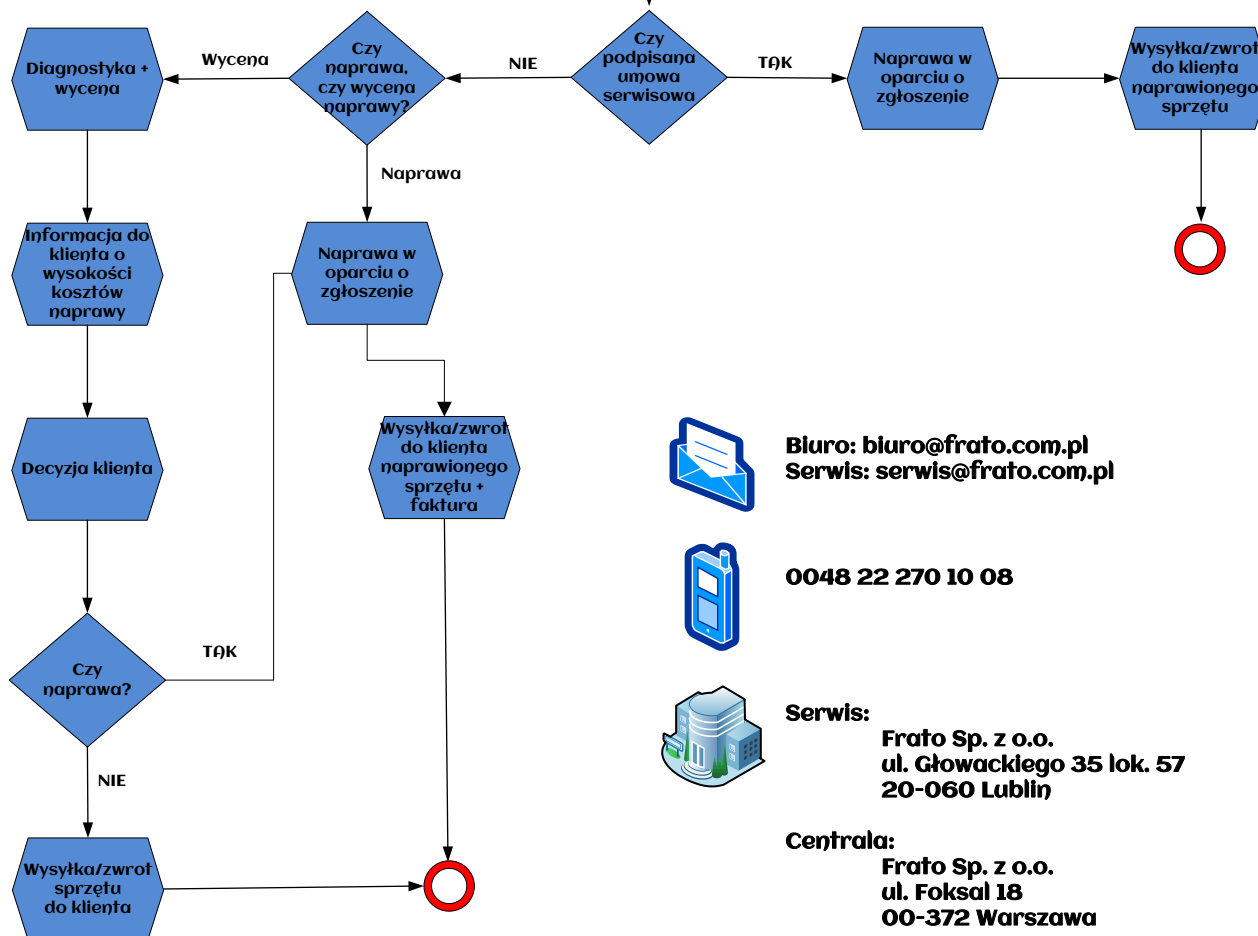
Diagnostyka + wycena

Wycena

Czy naprawa, czy wycena naprawy?

NIE

Czy podpisana umowa serwisowa

TAK

Naprawa w oparciu o zgłoszenie

Wysyłka/zwrot do klienta naprawionego sprzętu

Naprawa

Informacja do klienta o wysokości kosztów naprawy

Naprawa w oparciu o zgłoszenie

Decyzja klienta

Wysyłka/zwrot do klienta naprawionego sprzętu + faktura

Biuro: biuro@frato.com.pl
Serwis: serwis@frato.com.pl

0048 22 270 10 08

Czy naprawa?

TAK

NIE

Serwis:
Frato Sp. z o.o.
ul. Głowackiego 35 lok. 57
20-060 Lublin

Wysyłka/zwrot sprzętu do klienta

Centrala:
Frato Sp. z o.o.
ul. Foksal 18
00-372 Warszawa